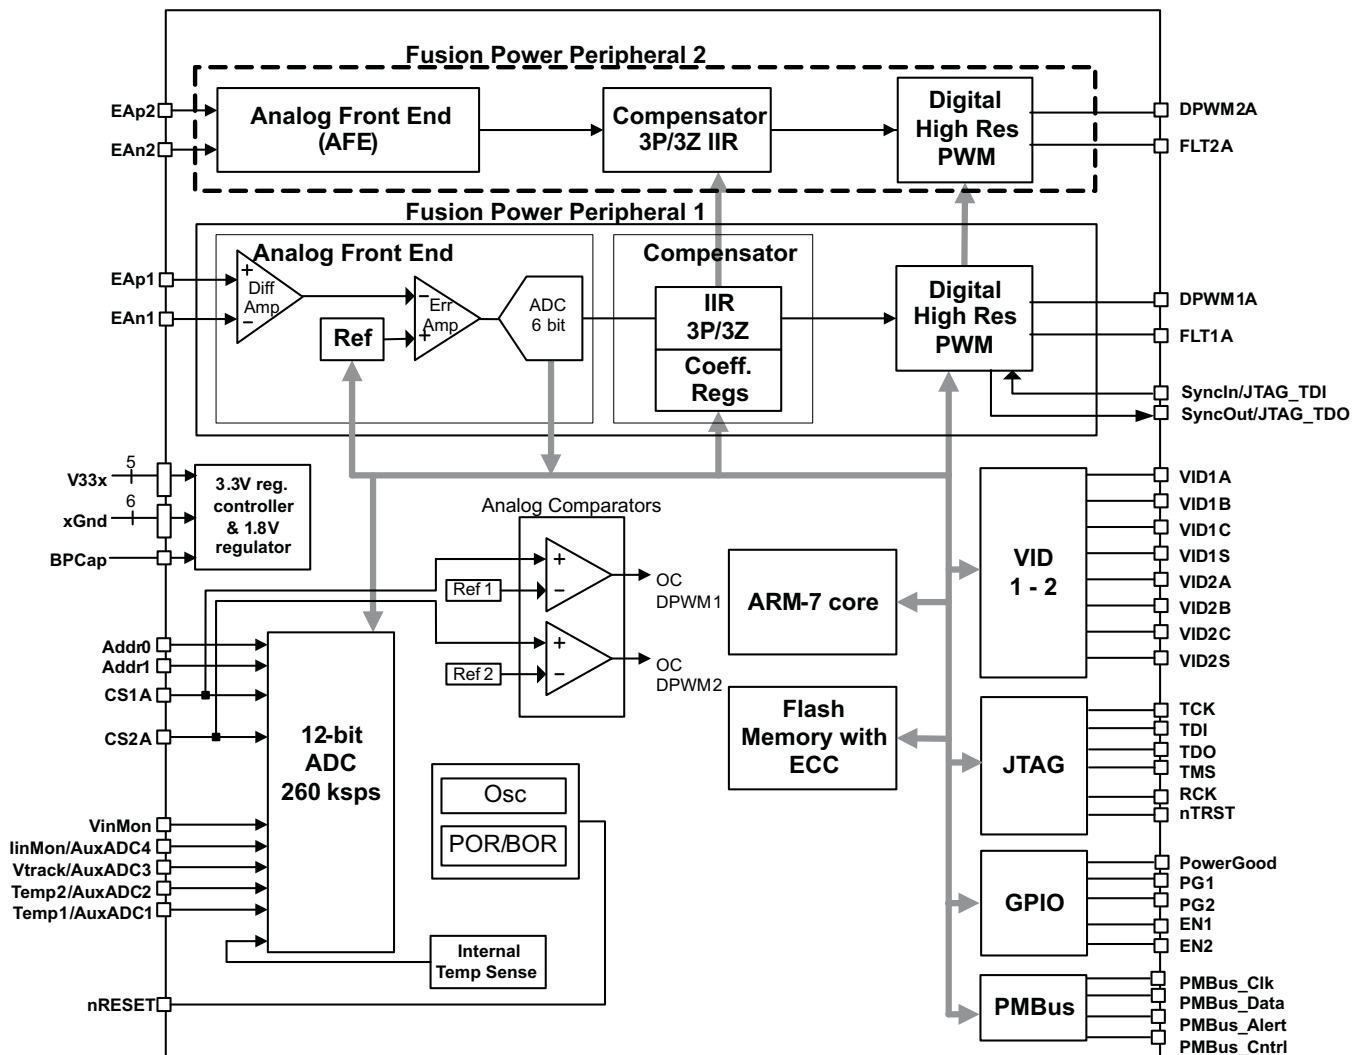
Fusion Power Peripheral 2

EAp2
EAn2

Analog Front End (AFE)

Compensator 3P/3Z IIR

Digital High Res PWM

DPWM2A
FLT2A

Fusion Power Peripheral 1

Analog Front End

Compensator

EAp1
EAn1

+ Diff Amp −

Ref

− Err Amp +

ADC 6 bit

IIR 3P/3Z

Coeff. Regs

Digital High Res PWM

DPWM1A
FLT1A
SyncIn/JTAG_TDI
SyncOut/JTAG_TDO

V33x 5
xGnd 6
BPCap

3.3V reg. controller & 1.8V regulator

Analog Comparators

Ref 1
Ref 2

OC DPWM1
OC DPWM2

ARM-7 core

Flash Memory with ECC

VID 1 - 2

VID1A
VID1B
VID1C
VID1S
VID2A
VID2B
VID2C
VID2S

JTAG

TCK
TDI
TDO
TMS
RCK
nTRST

GPIO

PowerGood
PG1
PG2
EN1
EN2

PMBus

PMBus_Clk
PMBus_Data
PMBus_Alert
PMBus_Cntrl

Addr0
Addr1
CS1A
CS2A

12-bit ADC 260 ksps

VinMon
IinMon/AuxADC4
Vtrack/AuxADC3
Temp2/AuxADC2
Temp1/AuxADC1

Osc
POR/BOR

Internal Temp Sense

nRESET